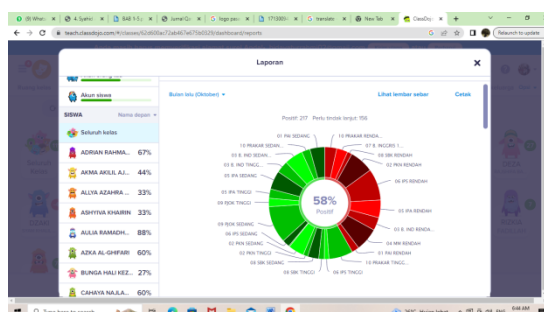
(9) Whats... | 4. Syahid | 848 1-3 | Jurnal Gu | logo peru | 17(389) | translate | New Tab | ClassDojo | +

teach.classdojo.com/#/classes/62d80ac72ab467e6715b0529/dashboard/reports

Relaunch to update

Laporan

Akun siswa

SISWA | Nama depan

Seluruh kelas

ADRIAN RAHMA... 67%

AKMA AKILIL AJ... 44%

ALLYA AZAHRA ... 33%

ASHYIVA KHAIRIN 33%

AULIA RAMADH... 88%

AZKA AL-GHIFARI 60%

BUNGA HALI KEZ... 27%

CAHAYA NAJLA... 60%

Bulan lalu (Oktober)

Lihat lembar sebar

Cetak

Positif: 217 Perlu tindak lanjut: 156

58%
Positif

01 IPA SEDANG
10 PRAKAR SEDAN...
03 B. IND SEDAN...
03 B. IND TINGG...
02 IPA SEDANG
05 IPA TINGGI
09 BJOK TINGGI
09 BJOK SEDANG
06 IPS SEDANG
02 PKN SEDANG
02 PKN TINGGI
08 SBK SEDANG
08 SBK TINGGI
06 IPS TINGGI
10 PRAKAR TINGGI
01 PAI RENDAH
04 MM RENDAH
03 B. IND RENDA...
05 IPA RENDAH
06 IPS RENDAH
02 PKN RENDAH
08 SBK RENDAH
07 B. INGGRIS R...
10 PRAKAR RENDA...

Type here to search

6:44 AM